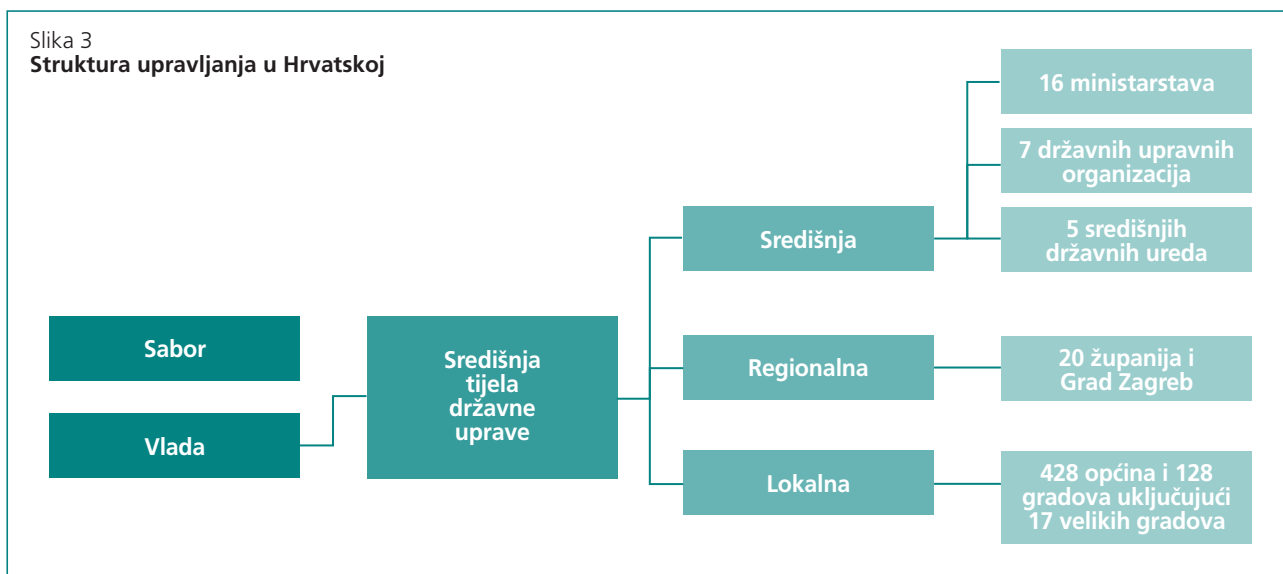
Slika 3
**Struktura upravljanja u Hrvatskoj**

Sabor

Vlada

Središnja tijela državne uprave

Središnja

Regionalna

Lokalna

16 ministarstava

7 državnih upravnih organizacija

5 središnjih državnih ureda

20 županija i Grad Zagreb

428 općina i 128 gradova uključujući 17 velikih gradova